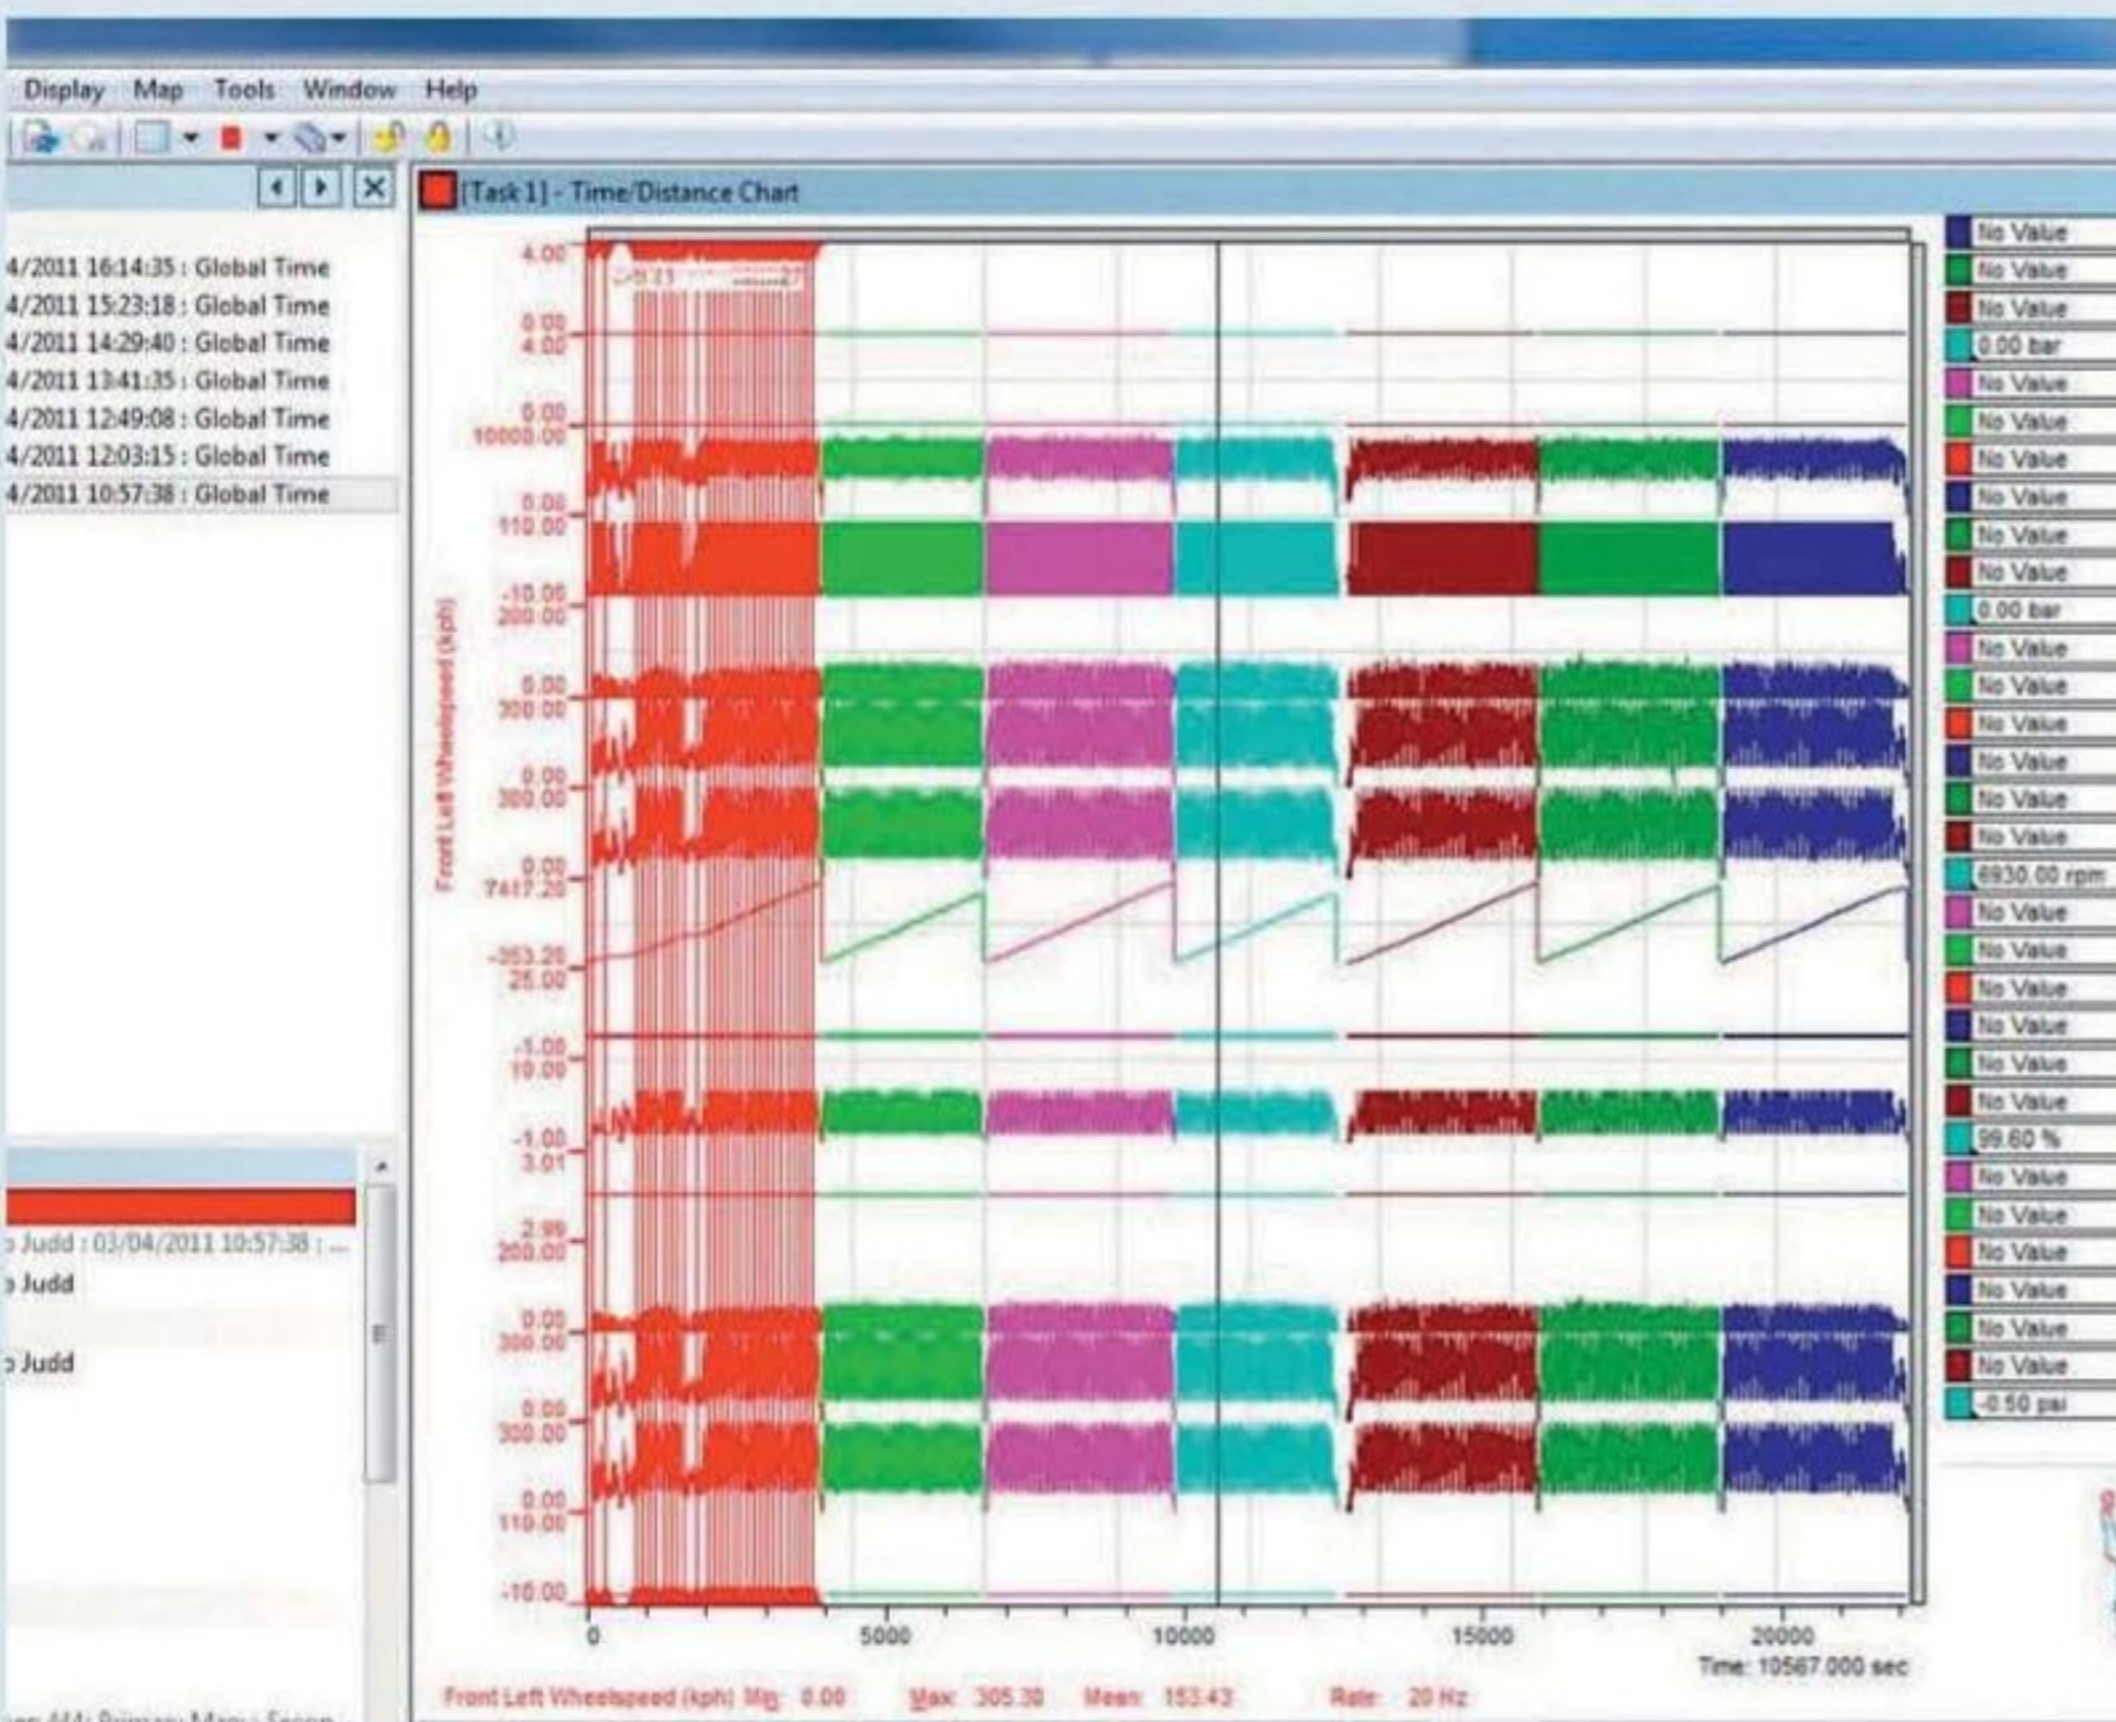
Display Map Tools Window Help

4/2011 16:14:35 : Global Time
4/2011 15:23:18 : Global Time
4/2011 14:29:40 : Global Time
4/2011 13:41:35 : Global Time
4/2011 12:49:08 : Global Time
4/2011 12:03:15 : Global Time
4/2011 10:57:38 : Global Time

Judd : 03/04/2011 10:57:38 : ...
Judd
Judd

[Task 1] - Time/Distance Chart

4.00
0.00
4.00
0.00
10000.00
0.00
110.00
-10.00
200.00
0.00
300.00
0.00
300.00
0.00
7417.20
-353.20
25.00
-1.00
10.00
-1.00
3.01
2.99
200.00
0.00
300.00
0.00
300.00
0.00
110.00
-10.00

Front Left Wheelspeed (kph)

0 5000 10000 15000 20000
Time: 10567.000 sec

Front Left Wheelspeed (kph) Min: 0.00 Max: 305.30 Mean: 153.43 Rate: 20 Hz

No Value
No Value
No Value
0.00 bar
No Value
No Value
No Value
No Value
No Value
No Value
0.00 bar
No Value
No Value
No Value
No Value
No Value
No Value
6930.00 rpm
No Value
No Value
No Value
No Value
No Value
No Value
99.60 %
No Value
No Value
No Value
No Value
No Value
No Value
-0.50 psi